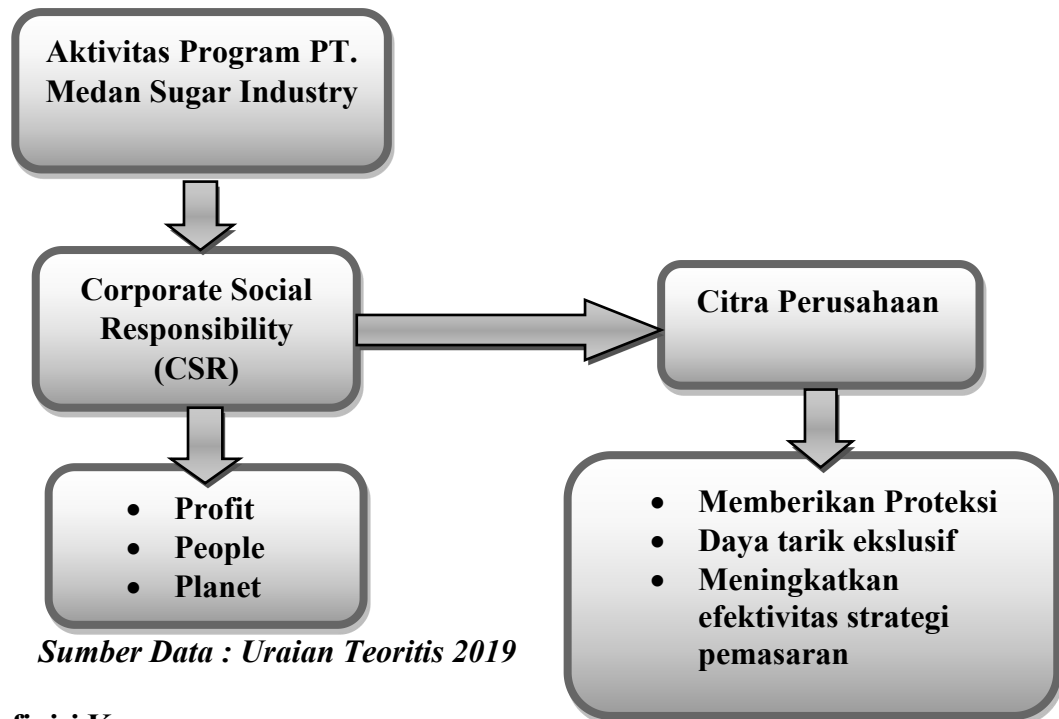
Aktivitas Program PT. Medan Sugar Industry

Corporate Social Responsibility (CSR)

Citra Perusahaan

- Profit
- People
- Planet

- Memberikan Proteksi
- Daya tarik ekslusif
- Meningkatkan efektivitas strategi pemasaran

Sumber Data : Uraian Teoritis 2019

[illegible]finisi K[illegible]